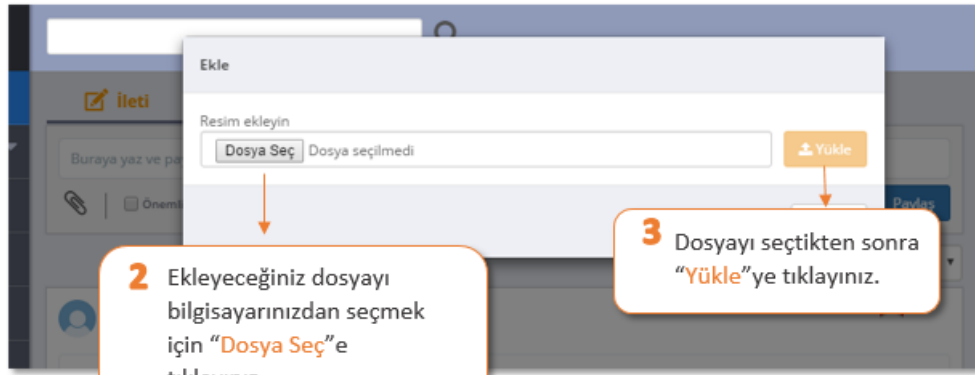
Ekle

İleti

Resim ekleyin

Dosya Seç Dosya seçilmedi

Yükle

Buraya yaz ve pa

Öneml

Paylaş

2 Ekleyeceğiniz dosyayı bilgisayarınızdan seçmek için "Dosya Seç"e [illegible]

3 Dosyayı seçtikten sonra "Yükle"ye tıklayınız.